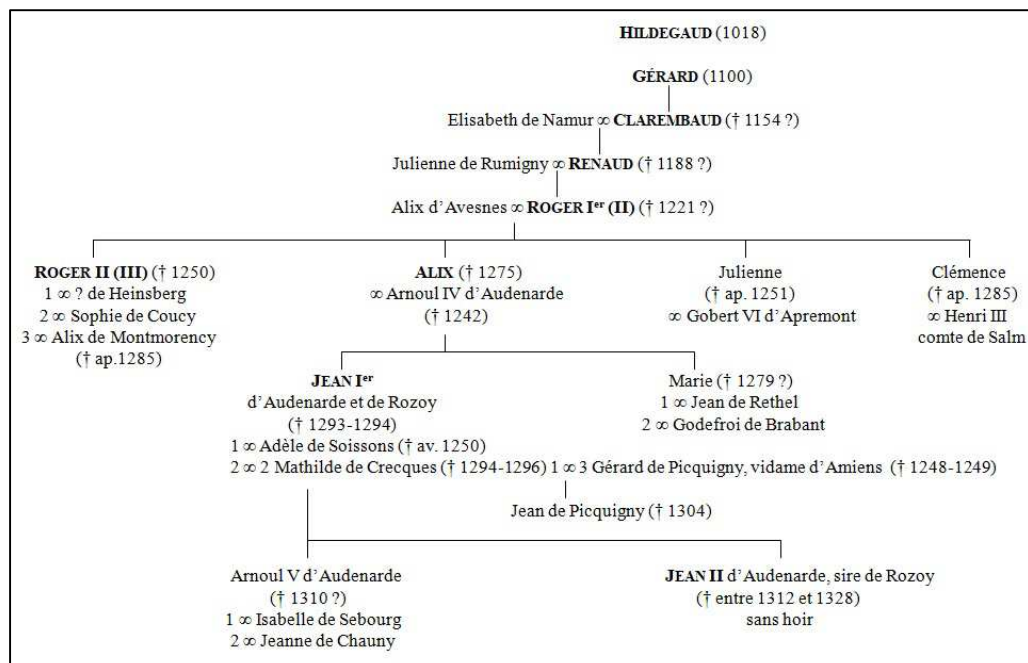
HILDEGAUD (1018)

GÉRARD (1100)

Elisabeth de Namur ∞ CLAREMBAUD († 1154 ?)

Julienne de Rumigny ∞ RENAUD († 1188 ?)

Alix d'Avesnes ∞ ROGER I$^{er}$ (II) († 1221 ?)

ROGER II (III) († 1250)
1 ∞ ? de Heinsberg
2 ∞ Sophie de Coucy
3 ∞ Alix de Montmorency
(† ap.1285)

ALIX († 1275)
∞ Arnoul IV d'Audenarde
(† 1242)

Julienne
(† ap. 1251)
∞ Gobert VI d'Apremont

Clémence
(† ap. 1285)
∞ Henri III
comte de Salm

JEAN I$^{er}$
d'Audenarde et de Rozoy
(† 1293-1294)
1 ∞ Adèle de Soissons († av. 1250)
2 ∞ 2 Mathilde de Crecques († 1294-1296) 1 ∞ 3 Gérard de Picquigny, vidame d'Amiens († 1248-1249)

Marie († 1279 ?)
1 ∞ Jean de Rethel
2 ∞ Godefroi de Brabant

Jean de Picquigny († 1304)

Arnoul V d'Audenarde
(† 1310 ?)
1 ∞ Isabelle de Sebourg
2 ∞ Jeanne de Chauny

JEAN II d'Audenarde, sire de Rozoy
(† entre 1312 et 1328)
sans hoir